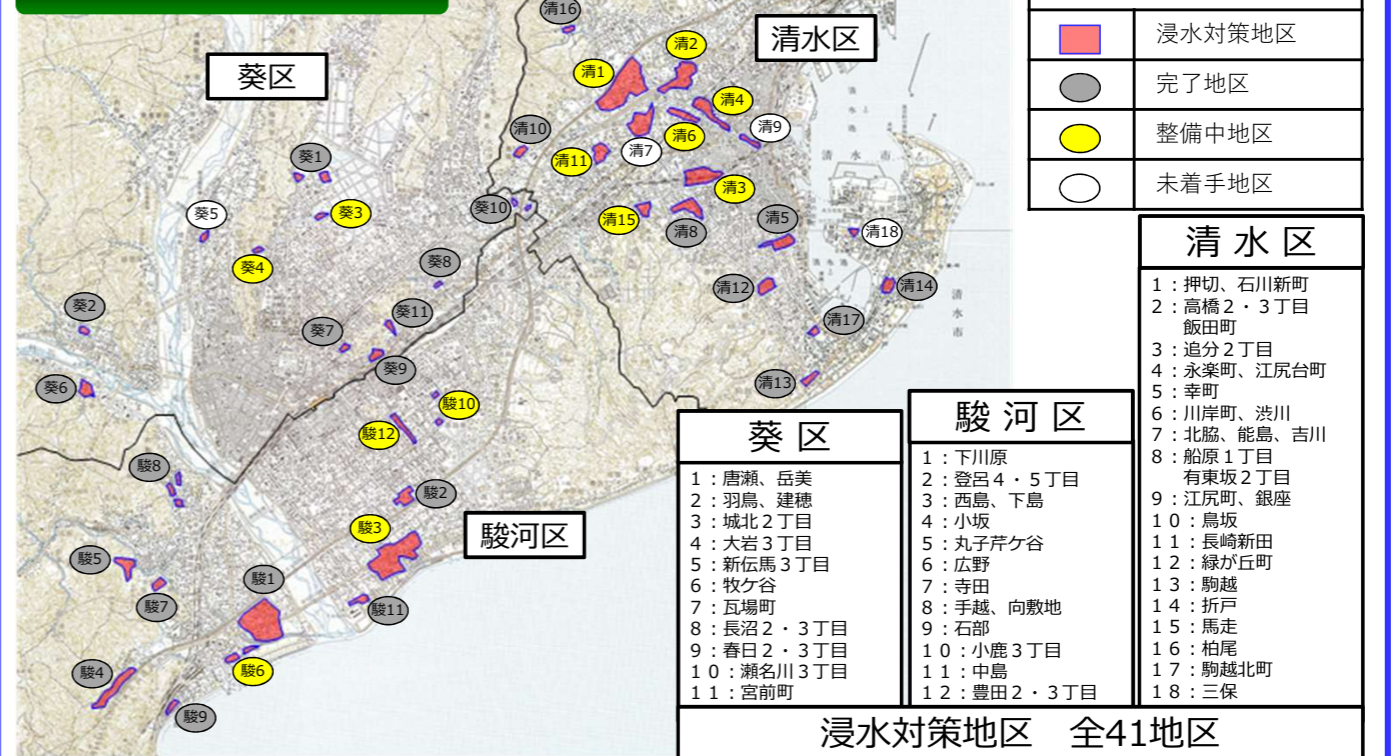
清水区

葵区

駿河区

清16 清2 清1 清4 清9 清10 清6 清11 清7 清3 清15 清8 清5 清18 清12 清14 清17 清13

葵1 葵3 葵5 葵4 葵10 葵8 葵2 葵11 葵7 葵9 葵6

駿10 駿12 駿8 駿2 駿3 駿5 駿1 駿7 駿11 駿6 駿4 駿9

| | |
|---|---|
| | 浸水対策地区 |
| | 完了地区 |
| | 整備中地区 |
| | 未着手地区 |

清水区
1：押切、石川新町
2：高橋２・３丁目 飯田町
3：追分２丁目
4：永楽町、江尻台町
5：幸町
6：川岸町、渋川
7：北脇、能島、吉川
8：船原１丁目 有東坂２丁目
9：江尻町、銀座
10：鳥坂
11：長崎新田
12：緑が丘町
13：駒越
14：折戸
15：馬走
16：柏尾
17：駒越北町
18：三保

葵区
1：唐瀬、岳美
2：羽鳥、建穂
3：城北２丁目
4：大岩３丁目
5：新伝馬３丁目
6：牧ケ谷
7：瓦場町
8：長沼２・３丁目
9：春日２・３丁目
10：瀬名川３丁目
11：宮前町

駿河区
1：下川原
2：登呂４・５丁目
3：西島、下島
4：小坂
5：丸子芹ケ谷
6：広野
7：寺田
8：手越、向敷地
9：石部
10：小鹿３丁目
11：中島
12：豊田２・３丁目

浸水対策地区　全41地区